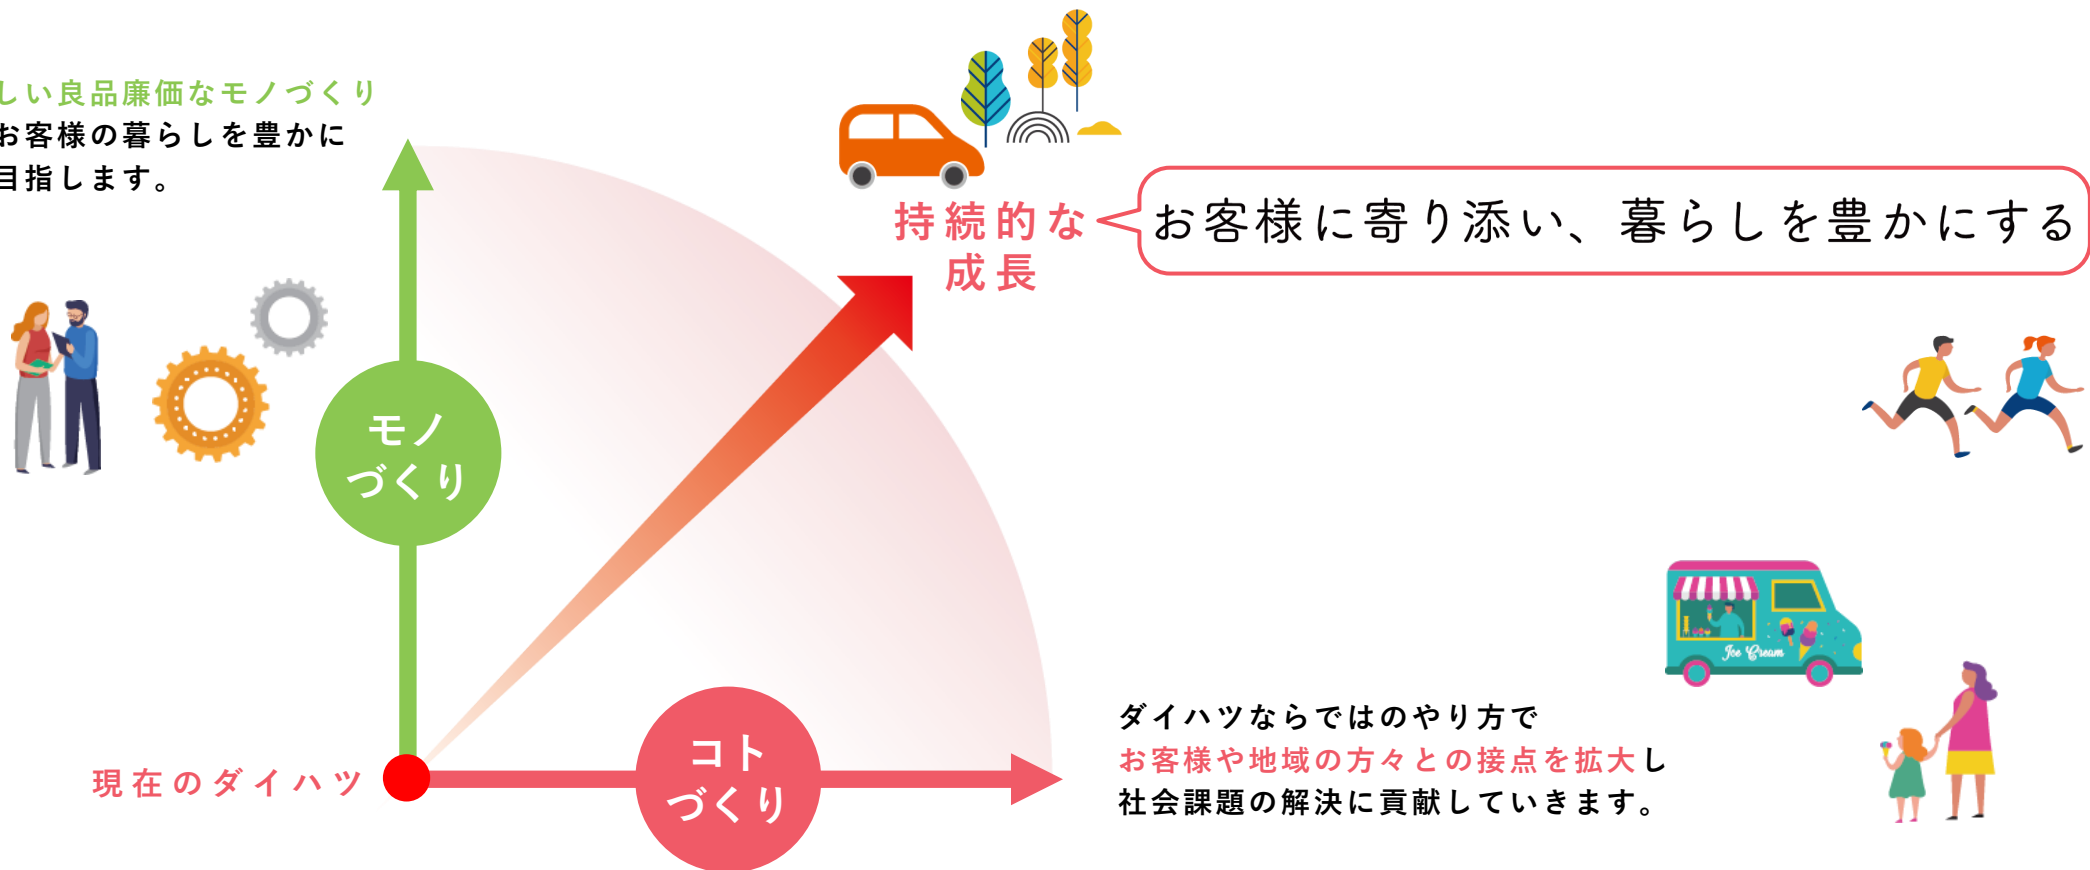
しい良品廉価なモノづくり
お客様の暮らしを豊かに
目指します。

持続的な
成長

お客様に寄り添い、暮らしを豊かにする

モノ
づくり

現在のダイハツ

コト
づくり

Ice Cream

ダイハツならではのやり方で
お客様や地域の方々との接点を拡大し
社会課題の解決に貢献していきます。